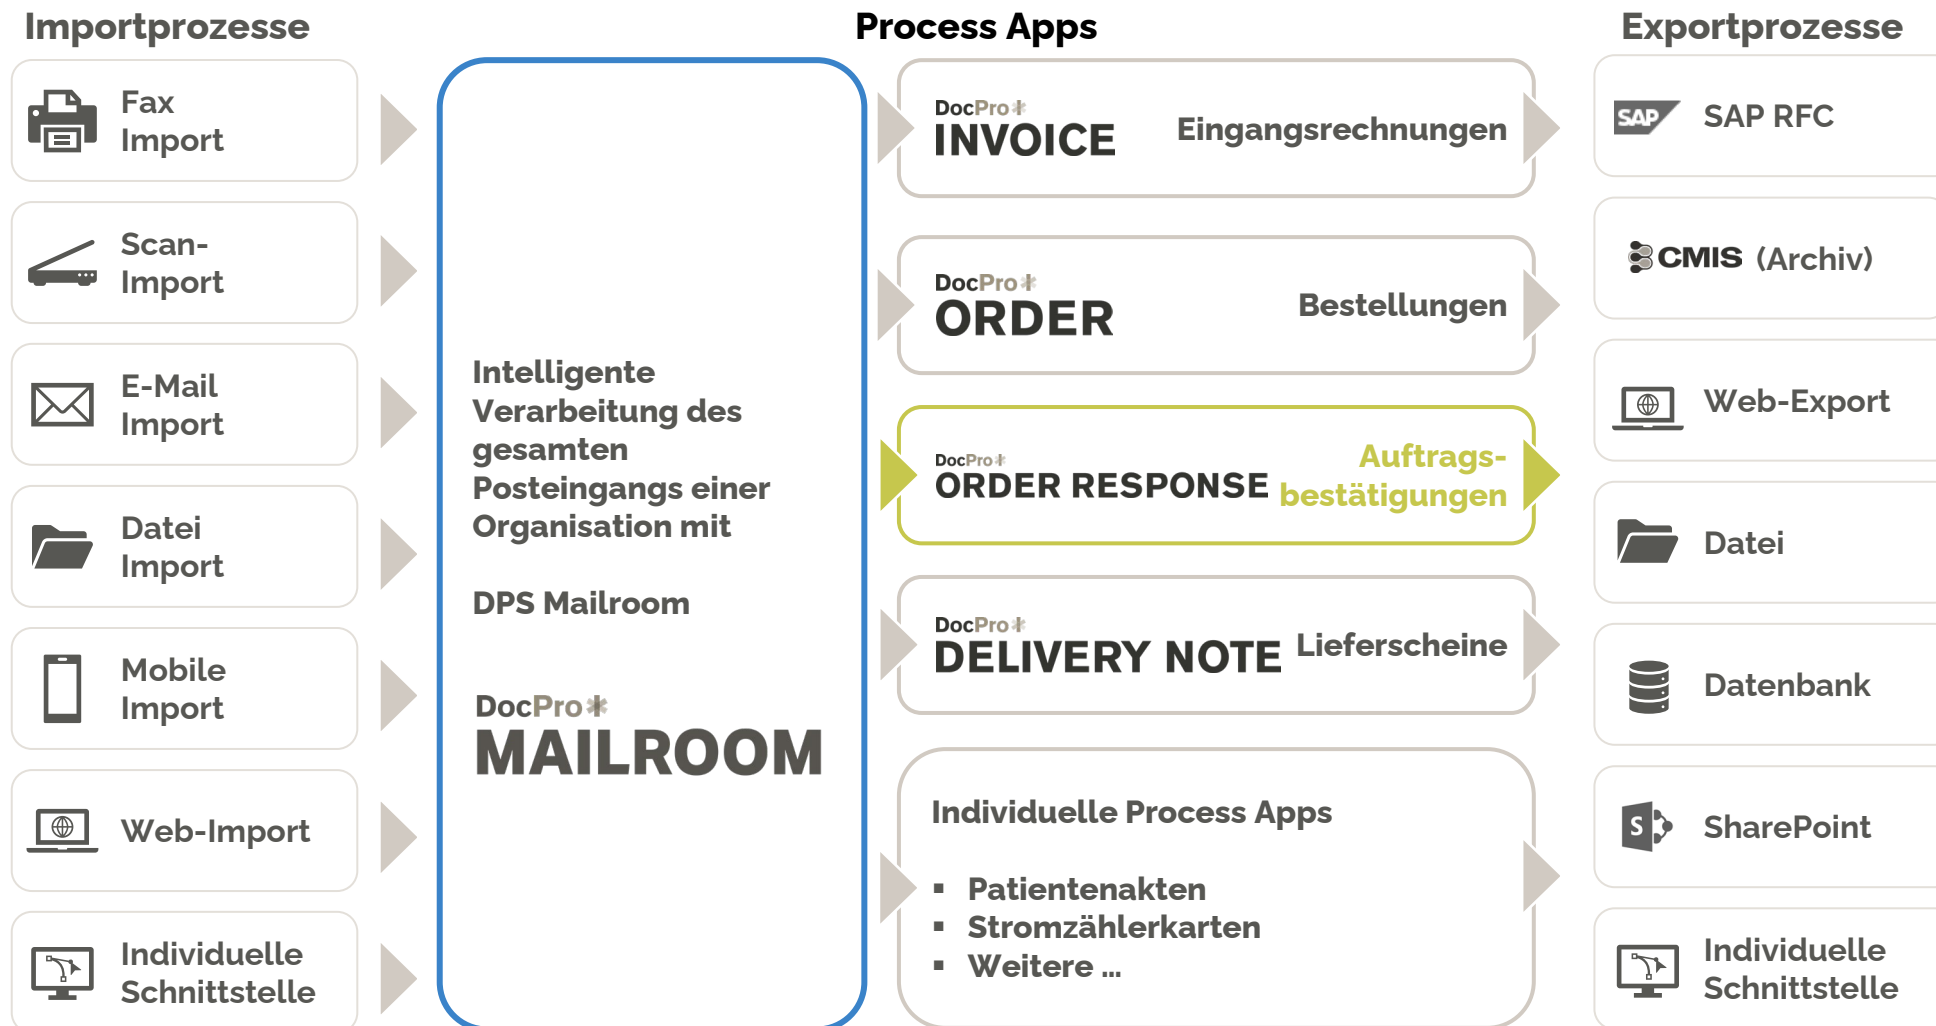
Importprozesse

Fax Import

Scan-Import

E-Mail Import

Datei Import

Mobile Import

Web-Import

Individuelle Schnittstelle

Intelligente Verarbeitung des gesamten Posteingangs einer Organisation mit

DPS Mailroom

DocPro
MAILROOM

Process Apps

DocPro
INVOICE
Eingangsrechnungen

DocPro
ORDER
Bestellungen

DocPro
ORDER RESPONSE
Auftragsbestätigungen

DocPro
DELIVERY NOTE
Lieferscheine

Individuelle Process Apps

- Patientenakten
- Stromzählerkarten
- Weitere ...

Exportprozesse

SAP SAP RFC

CMIS (Archiv)

Web-Export

Datei

Datenbank

SharePoint

Individuelle Schnittstelle